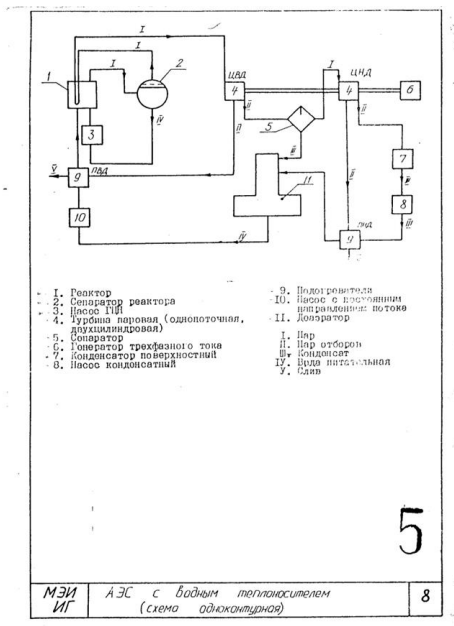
I
I
I
1
2
ЦВД
I
ЦНД
4
4
6
3
II
IV
II
5
II
II
V
ПВД
9
III
7
11
II
8
10
III
IV
ПНД
9

I. Реактор
2. Сепаратор реактора
3. Насос ГЦН
4. Турбина паровая (однопоточная, двухцилиндровая)
5. Сепаратор
6. Генератор трехфазного тока
7. Конденсатор поверхностный
8. Насос конденсатный

9. Подогреватели
I0. Насос с постоянным направлением потока
II. Деаэратор

I. Пар
II. Пар отборов
III. Конденсат
IУ. Вода питательная
У. Слив

5

МЭИ ИГ
АЭС с водным теплоносителем (схема одноконтурная)
8